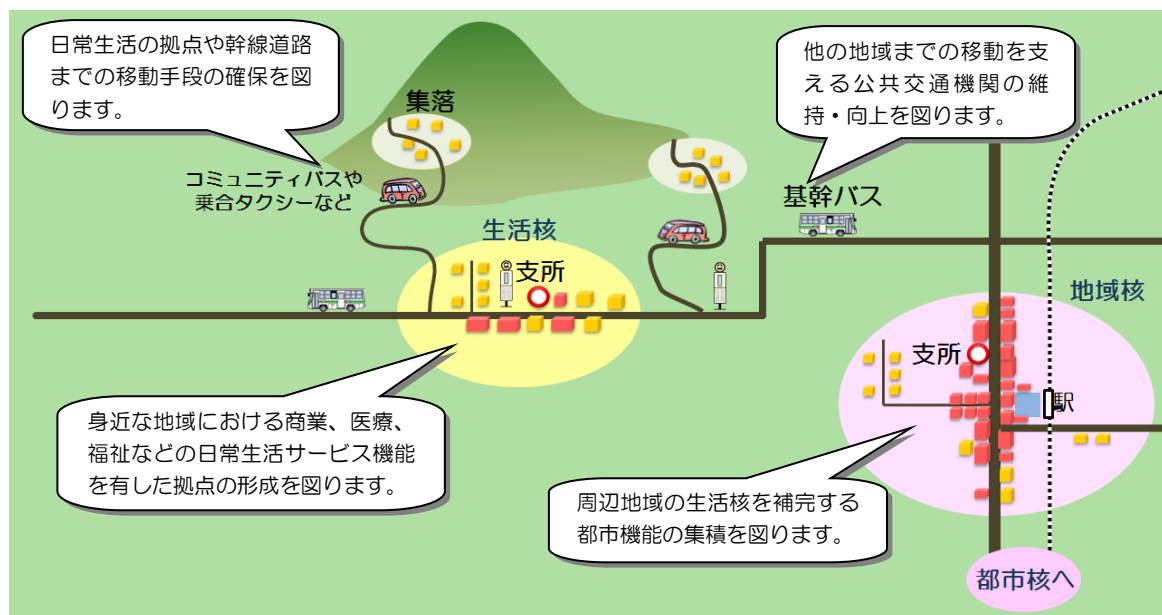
日常生活の拠点や幹線道路までの移動手段の確保を図ります。

集落

コミュニティバスや乗合タクシーなど

他の地域までの移動を支える公共交通機関の維持・向上を図ります。

基幹バス

生活核

支所

地域核

支所

駅

身近な地域における商業、医療、福祉などの日常生活サービス機能を有した拠点の形成を図ります。

周辺地域の生活核を補完する都市機能の集積を図ります。

都市核へ